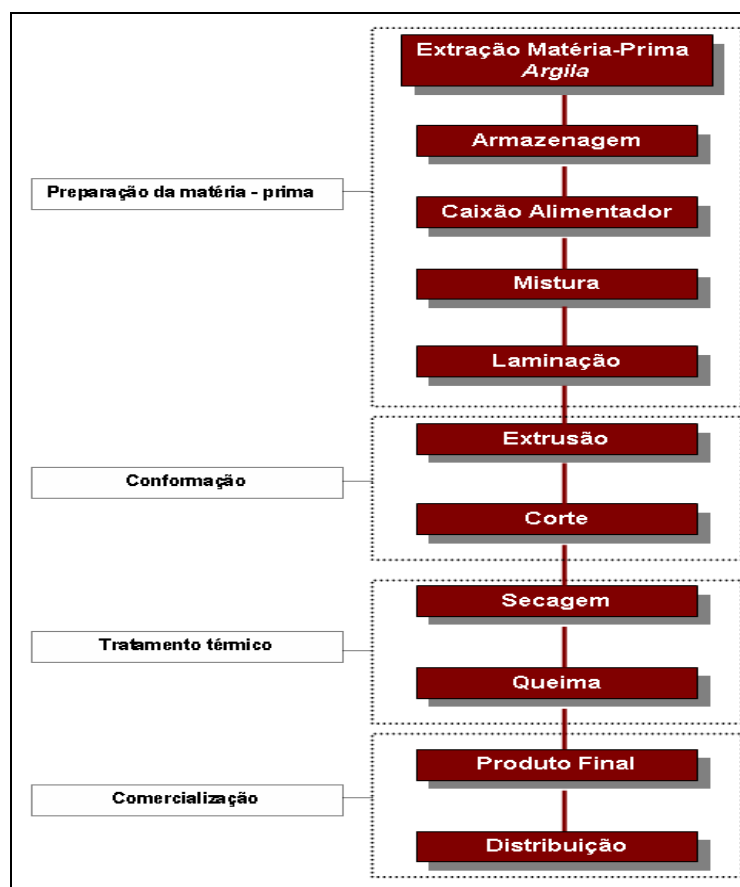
Extração Matéria-Prima
*Argila*

Armazenagem

Preparação da matéria - prima

Caixão Alimentador

Mistura

Laminação

Extrusão

Conformação

Corte

Secagem

Tratamento térmico

Queima

Produto Final

Comercialização

Distribuição